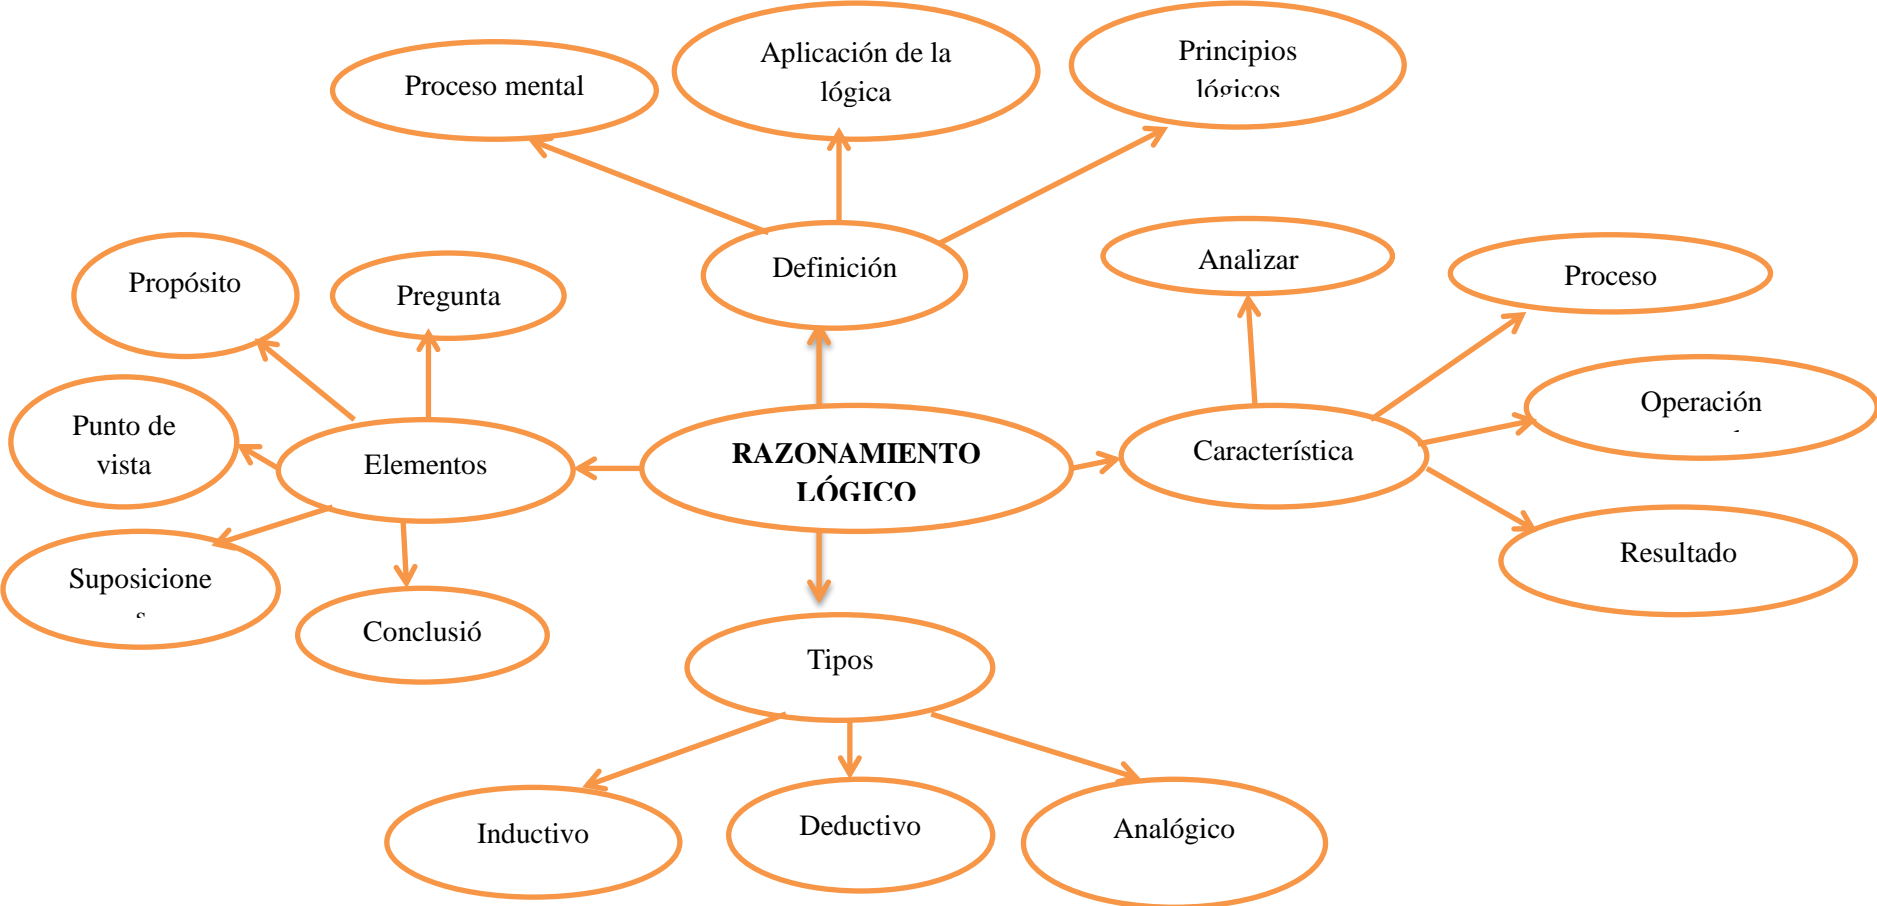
Proceso mental

Aplicación de la lógica

Principios lógicos

Definición

Analizar

Proceso

Propósito

Pregunta

Operación

Punto de vista

Elementos

RAZONAMIENTO LÓGICO

Característica

Resultado

Suposicione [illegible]

Conclusió

Tipos

Inductivo

Deductivo

Analógico